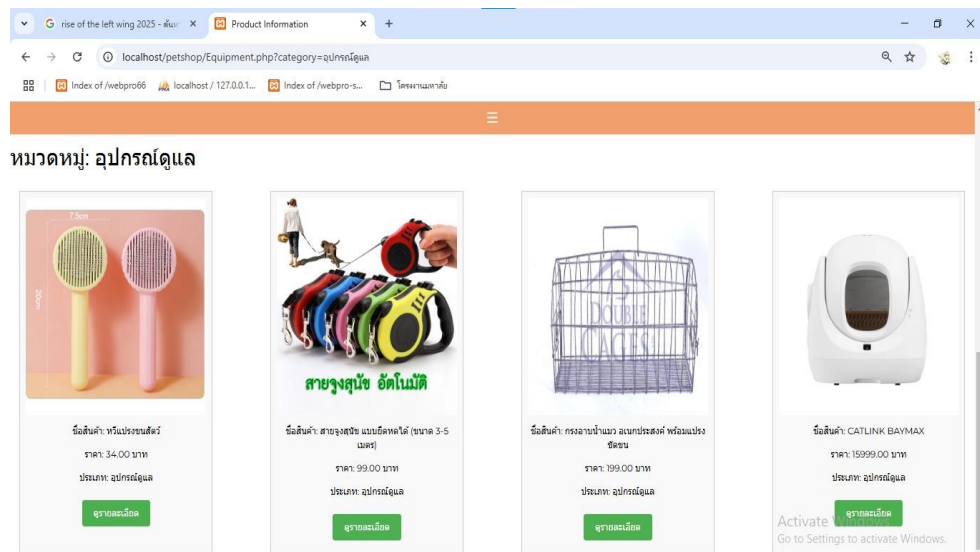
G rise of the left wing 2025 - ค้นห ×
Product Information ×
+
localhost/petshop/Equipment.php?category=อุปกรณ์ดูแล
Index of /webpro66
localhost / 127.0.0.1...
Index of /webpro-s...
โครงงานมหาลัย
☰

หมวดหมู่: อุปกรณ์ดูแล

7.5cm
20cm

ชื่อสินค้า: หวีแปรงขนสัตว์
ราคา: 34.00 บาท
ประเภท: อุปกรณ์ดูแล
ดูรายละเอียด

สายจูงสุนัข อัตโนมัติ
ชื่อสินค้า: สายจูงสุนัข แบบยืดหดได้ (ขนาด 3-5 เมตร)
ราคา: 99.00 บาท
ประเภท: อุปกรณ์ดูแล
ดูรายละเอียด

DOUBLE CAGES
ชื่อสินค้า: กรงอาบน้ำแมว อเนกประสงค์ พร้อมแปรงขัดขน
ราคา: 199.00 บาท
ประเภท: อุปกรณ์ดูแล
ดูรายละเอียด

ชื่อสินค้า: CATLINK BAYMAX
ราคา: 15999.00 บาท
ประเภท: อุปกรณ์ดูแล
ดูรายละเอียด

Activate Windows
Go to Settings to activate Windows.